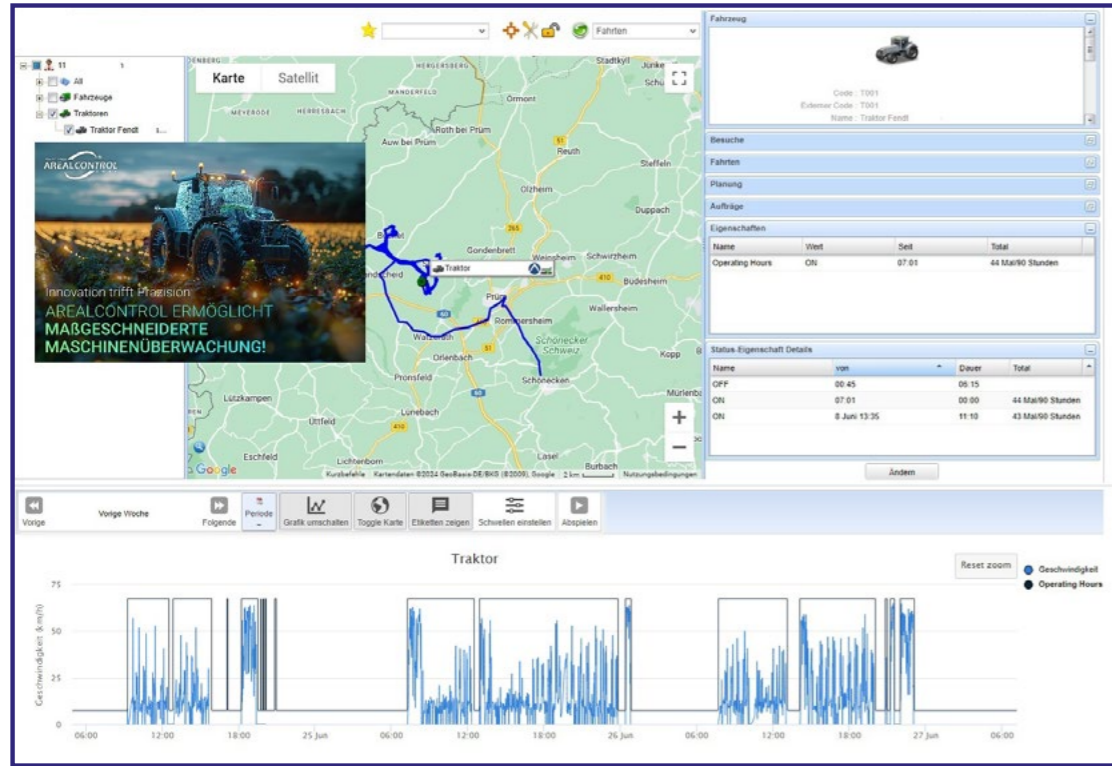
Fahrten

11 1
All
Fahrzeuge
Traktoren
Traktor Fendt

Karte Satellit

Hergersberg
Manderfeld
Ormont
Meyerode
Herresbach
Roth bei Prüm
Auw bei Prüm
Reuth
Steffeln
Olzheim
Duppach
Gondenbrett
Weinsheim
Schwirzheim
Budesheim
Prüm
Wallersheim
Rommersheim
Schönecker Schweiz
Waxweiler
Orlenbach
Kopp
Pronsfeld
Schönecken
Mürlenbach
Lützkampen
Lünebach
Üttfeld
Eschfeld
Lasel
Lichtenborn
Burbach
Stadtkyll
Jünkerath
Schüller
Traktor
Google
Kurzbefehle Kartendaten ©2024 GeoBasis-DE/BKG (©2009), Google 2 km Nutzungsbedingungen

AREALCONTROL
Innovation trifft Präzision:
AREALCONTROL ERMÖGLICHT
MAẞGESCHNEIDERTE
MASCHINENÜBERWACHUNG!

Fahrzeug
Code : T001
Externer Code : T001
Name : Traktor Fendt

Besuche
Fahrten
Planung
Aufträge
Eigenschaften

| Name | Wert | Seit | Total |
|---|---|---|---|
| Operating Hours | ON | 07:01 | 44 Mal/90 Stunden |

Status-Eigenschaft Details

| Name | von | Dauer | Total |
|---|---|---|---|
| OFF | 00:45 | 06:15 | |
| ON | 07:01 | 00:00 | 44 Mal/90 Stunden |
| ON | 8 Juni 13:35 | 11:10 | 43 Mal/90 Stunden |

Ändern

Vorige | Vorige Woche | Folgende | Periode | Grafik umschalten | Toggle Karte | Etiketten zeigen | Schwellen einstellen | Abspielen

Traktor
Reset zoom
Geschwindigkeit
Operating Hours
Geschwindigkeit (km/h)
75
50
25
0
06:00 12:00 18:00 25 Jun 06:00 12:00 18:00 26 Jun 06:00 12:00 18:00 27 Jun 06:00